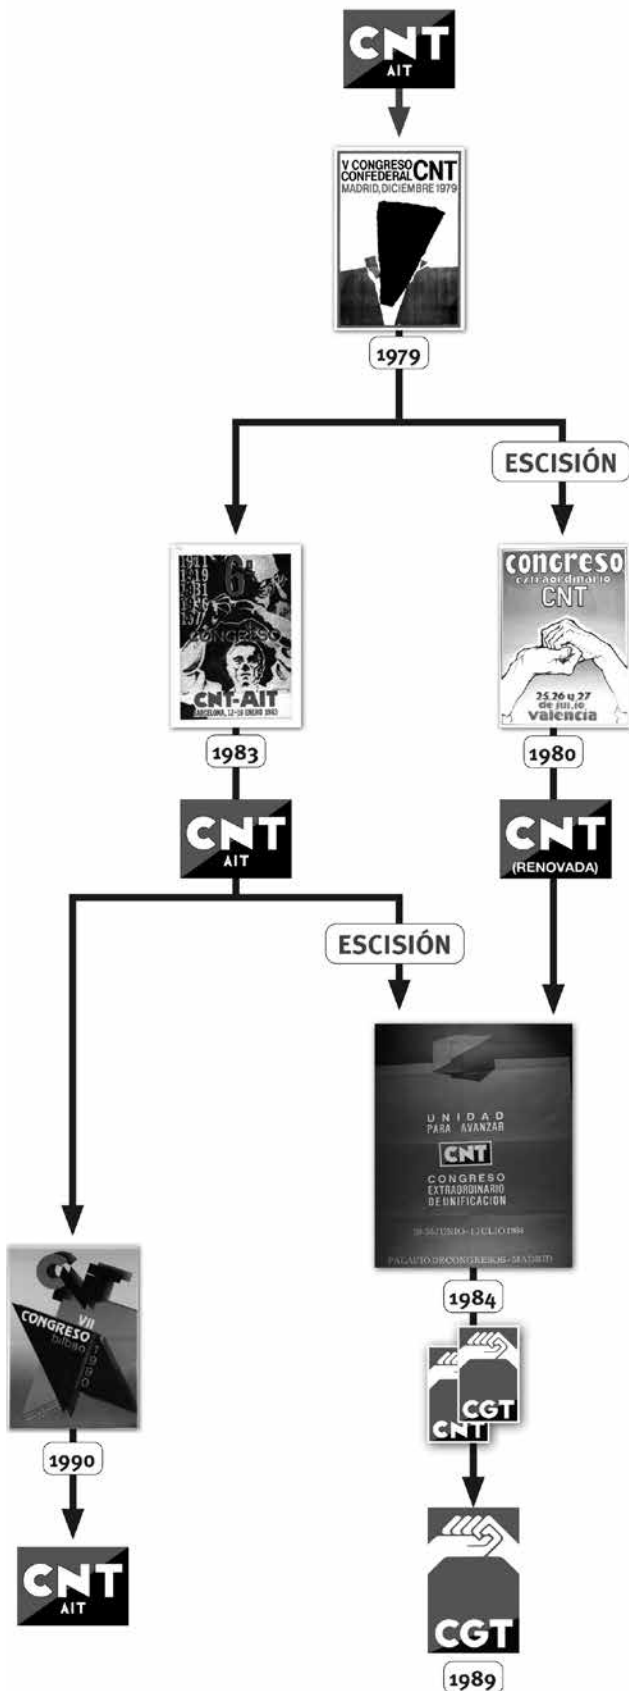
CNT
AIT

V CONGRESO CONFEDERAL CNT
MADRID, DICIEMBRE 1979

1979

ESCISIÓN

1911 1919 1931 1936 1937
6º
CONGRESO
CNT-AIT
BARCELONA, 12-16 ENERO 1983

1983

congreso
extraordinario
CNT
25,26 y 27 de julio
valencia

1980

CNT
AIT

CNT
(RENOVADA)

ESCISIÓN

UNIDAD
PARA AVANZAR
CNT
CONGRESO
EXTRAORDINARIO
DE UNIFICACION
29-30 JUNIO - 1 JULIO 1984
PALACIO DE CONGRESOS - MADRID

1984

CNT
CGT

VII
CONGRESO
bilbao
1990

1990

CNT
AIT

CGT

1989